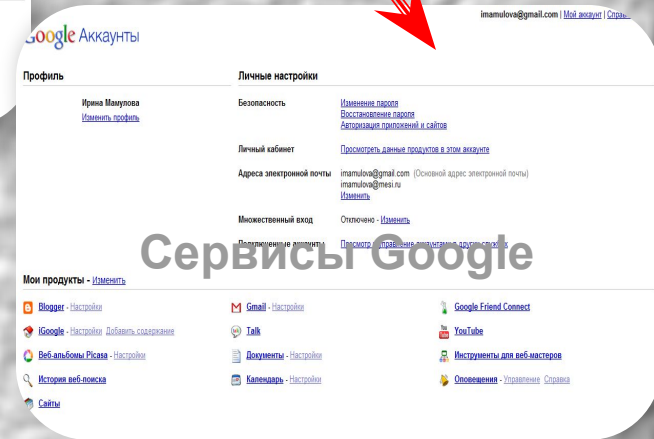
imamulova@gmail.com | Мой аккаунт | Справ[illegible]

Google Аккаунты

Профиль

Ирина Мамулова
Изменить профиль

Личные настройки

Безопасность
Изменение пароля
Восстановление пароля
Авторизация приложений и сайтов

Личный кабинет
Просмотреть данные продуктов в этом аккаунте

Адреса электронной почты
imamulova@gmail.com (Основной адрес электронной почты)
imamulova@mesi.ru
Изменить

Множественный вход
Отключено - Изменить

Подключенные аккаунты
Просмотр, управление аккаунтами других служб

Сервисы Google

Мои продукты - Изменить

Blogger - Настройки
iGoogle - Настройки Добавить содержание
Веб-альбомы Picasa - Настройки
История веб-поиска
Сайты

Gmail - Настройки
Talk
Документы - Настройки
Календарь - Настройки

Google Friend Connect
YouTube
Инструменты для веб-мастеров
Оповещения - Управление Справка